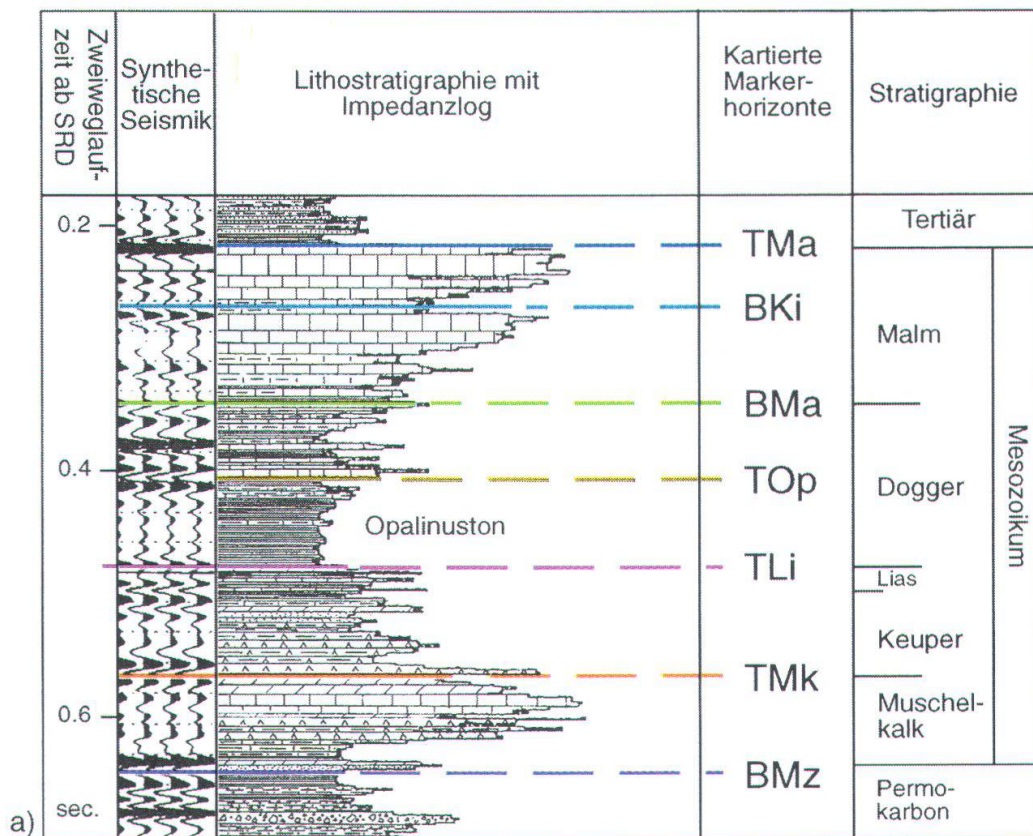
Zweiweglaufzeit ab SRD

Synthetische Seismik

Lithostratigraphie mit Impedanzlog

Kartierte Markerhorizonte

Stratigraphie

0.2

0.4

0.6

sec.

Opalinuston

TMa

BKi

BMa

TOp

TLi

TMk

BMz

Tertiär

Malm

Dogger

Lias

Keuper

Muschelkalk

Permokarbon

Mesozoikum

a)